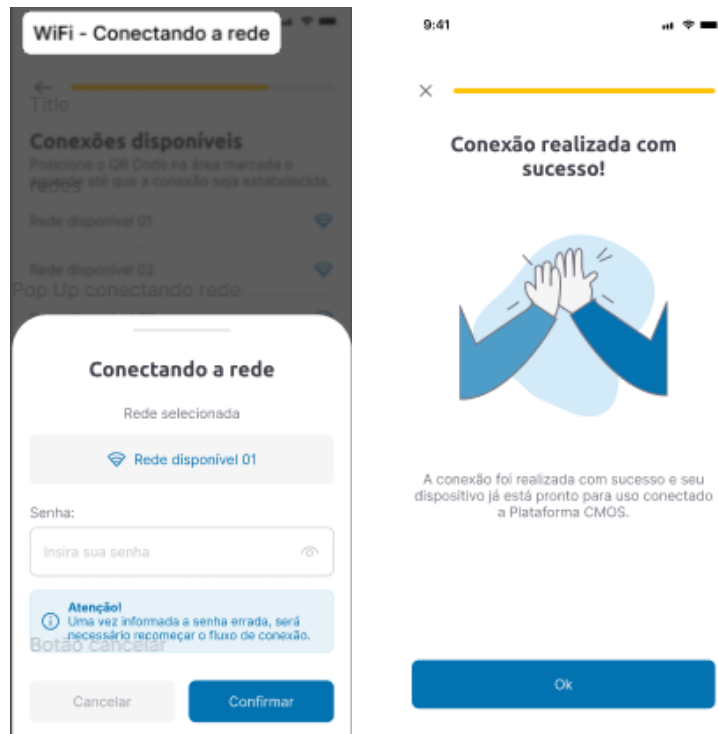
WiFi - Conectando a rede

Title

Conexões disponíveis

Posicione o QR Code na área marcada e redes aguarde até que a conexão seja estabelecida.

Rede disponível 01

Rede disponível 02

Pop Up conectando rede

Conectando a rede

Rede selecionada

Rede disponível 01

Senha:

Insira sua senha

Atenção!
Uma vez informada a senha errada, será necessário recomeçar o fluxo de conexão.

Botão cancelar

Cancelar

Confirmar

9:41

×

Conexão realizada com sucesso!

A conexão foi realizada com sucesso e seu dispositivo já está pronto para uso conectado a Plataforma CMOS.

Ok